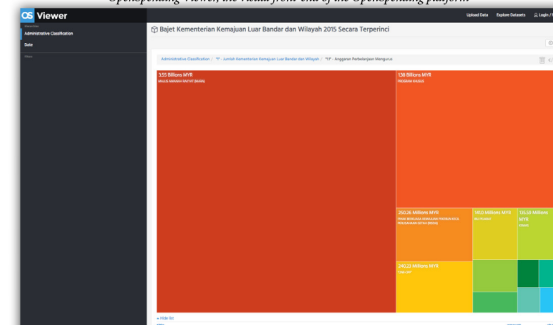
OpenSpending Viewer, the visual front end of the OpenSpending platform

OS Viewer

Upload Data Explore Datasets Login

Administrative Classification

Date

Bajet Kementerian Kemajuan Luar Bandar dan Wilayah 2015 Secara Terperinci

Administrative Classification / "T" - Jumlah Kementerian Kemajuan Luar Bandar dan Wilayah / "T1" - Anggaran Perbelanjaan Mengurus

3.55 Billions MYR

138 Billions MYR

202.26 Millions MYR

141.1 Millions MYR

111.14 Millions MYR

241.27 Millions MYR